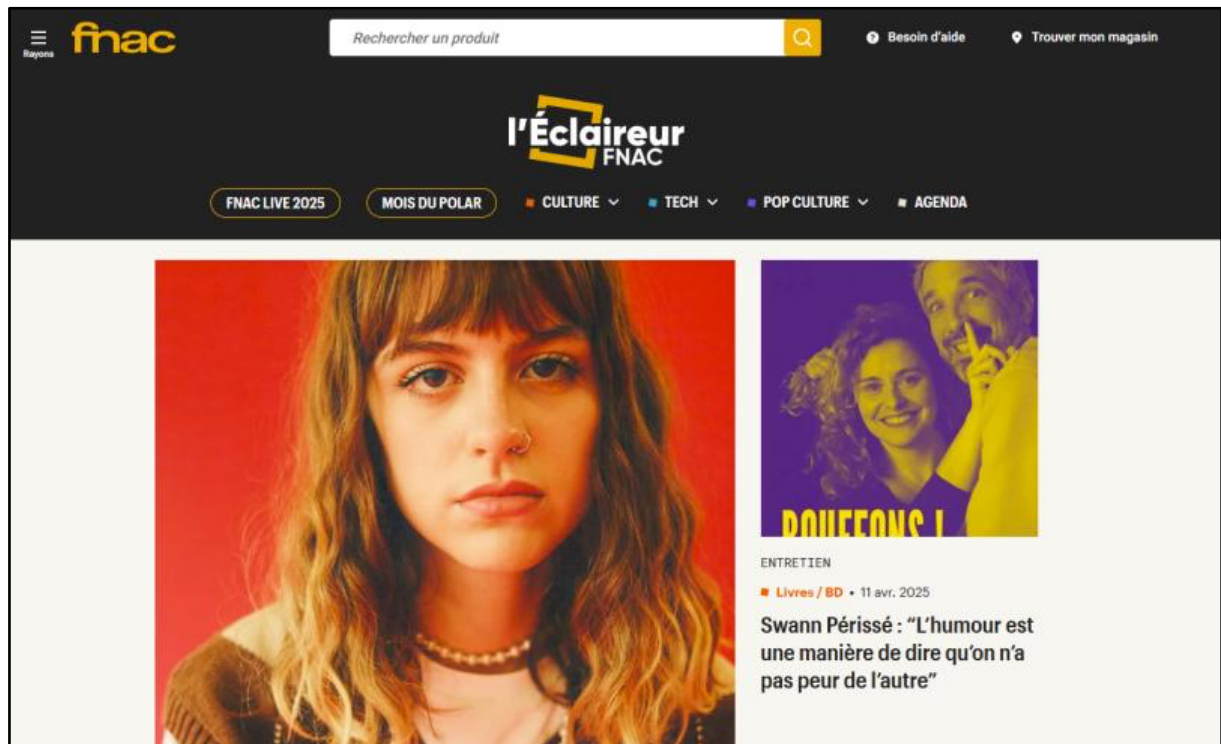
Rayons fnac

Rechercher un produit

Besoin d'aide

Trouver mon magasin

l'Éclaireur FNAC

FNAC LIVE 2025 MOIS DU POLAR CULTURE TECH POP CULTURE AGENDA

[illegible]

ENTRETIEN

Livres / BD • 11 avr. 2025

Swann Périssé : "L'humour est une manière de dire qu'on n'a pas peur de l'autre"